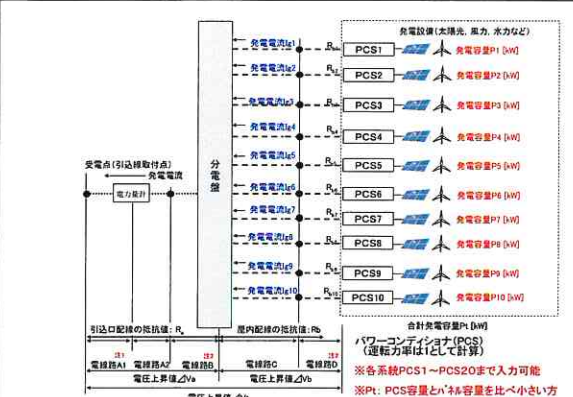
発電設備（太陽光、風力、水力など）

発電電流Ig1
発電電流Ig2
発電電流Ig3
発電電流Ig4
発電電流Ig5
発電電流Ig6
発電電流Ig7
発電電流Ig8
発電電流Ig9
発電電流Ig10

分電盤

PCS1 発電容量P1 [kW]
PCS2 発電容量P2 [kW]
PCS3 発電容量P3 [kW]
PCS4 発電容量P4 [kW]
PCS5 発電容量P5 [kW]
PCS6 発電容量P6 [kW]
PCS7 発電容量P7 [kW]
PCS8 発電容量P8 [kW]
PCS9 発電容量P9 [kW]
PCS10 発電容量P10 [kW]

受電点（引込線取付点）
発電電流
電力量計

合計発電容量Pt [kW]

引込口配線の抵抗値：$R_a$
屋内配線の抵抗値：Rb

電線路A1
電線路A2
電線路C
電線路D

電圧上昇値⊿Va
電圧上昇値⊿Vb

パワーコンディショナ(PCS)
（運転力率は1として計算）
※各系統PCS1～PCS20まで入力可能
※Pt: PCS容量とパネル容量を比べ小さい方